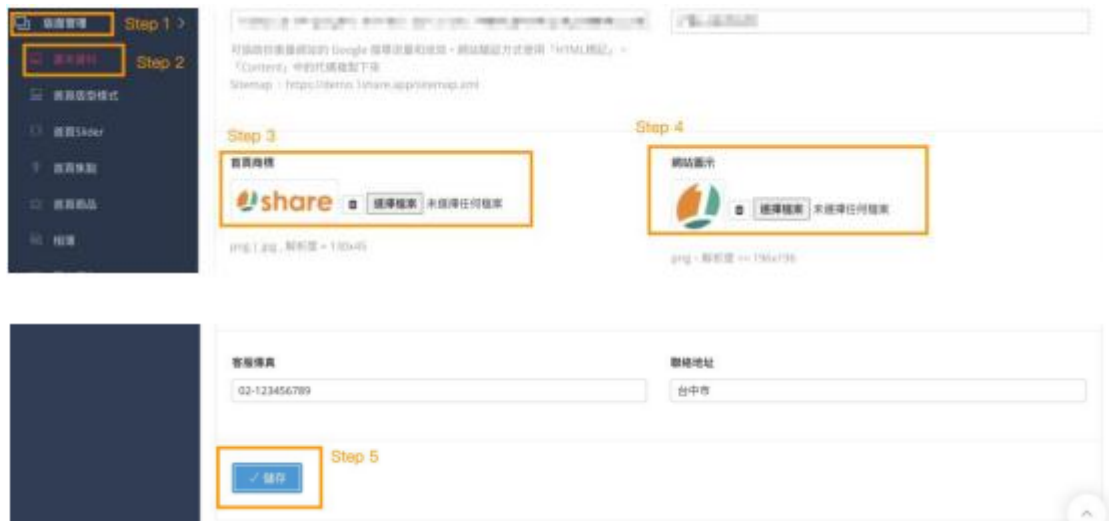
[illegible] Step 1 >

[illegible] Step 2

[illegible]

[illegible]Slider

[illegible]

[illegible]

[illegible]

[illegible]

可協助您獲得網站的 Google 搜尋流量和排名，網站驗證方式使用「HTML標記」，「Content」中的代碼複製下來

Sitemap：https://demo.1share.app/sitemap.xml

Step 3

首頁商標

share 選擇檔案 未選擇任何檔案

png | jpg，解析度 = 130x45

Step 4

網站圖示

選擇檔案 未選擇任何檔案

png，解析度 >= 196x196

客服傳真

02-123456789

聯絡地址

台中市

Step 5

✓ 儲存